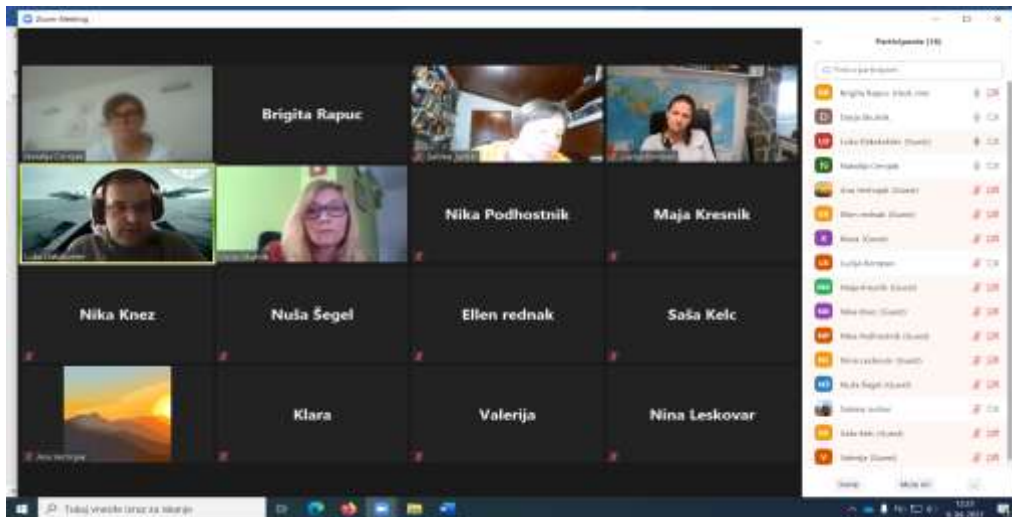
Zoom Meeting

Brigita Rapuc

Nika Podhostnik

Maja Kresnik

Nika Knez

Nuša Šegel

Ellen rednak

Saša Kelc

Klara

Valerija

Nina Leskovar

Participants (18)

Brigita Rapuc

Nika Podhostnik (Guest)

Maja Kresnik (Guest)

Nika Knez (Guest)

Nina Leskovar (Guest)

Nuša Šegel (Guest)

Saša Kelc (Guest)

Valerija (Guest)

Invite

Mute All

Tukaj vnesite iskalni niz